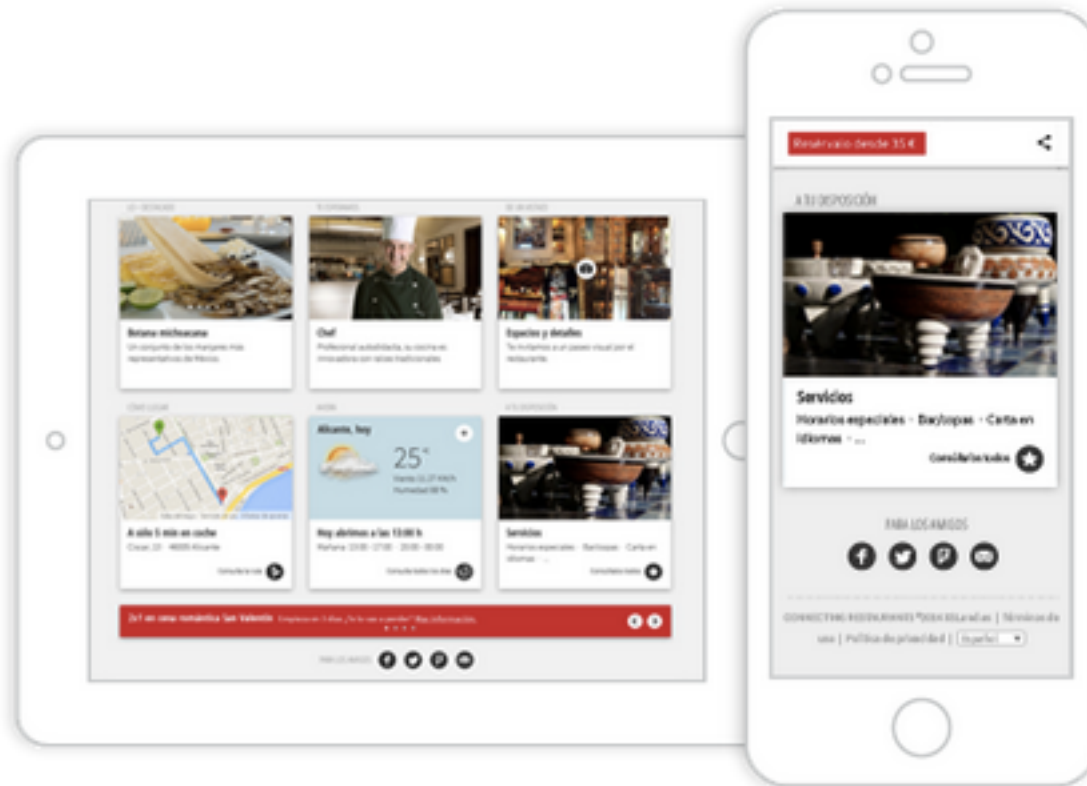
Betana michoacana
Un conjunto de los manjares más representativos de México.

Chef
Profesional autodidacta, su cocina es innovadora con raíces tradicionales.

Espacios y detalles
Te invitamos a un paseo visual por el restaurante.

A sólo 5 min en coche
Consulta la ruta

Alicante, hoy
25°
Humedad 98 %

Hoy abrimos a las 13:00 h
Consulta todos los días

Servicios
Horarios especiales · Barlopas · Carta en idiomas · ...
Consultar todos

2x1 en cena romántica San Valentín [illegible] Más información

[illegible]

Reservar desde 35 €

A TU DISPOSICIÓN

Servicios
Horarios especiales · Barlopas · Carta en idiomas · ...
Consultar todos

PARA LOS AMIGOS

CONNECTING RESTAURANTS ©2014 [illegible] | Términos de uso | Política de privacidad | Español